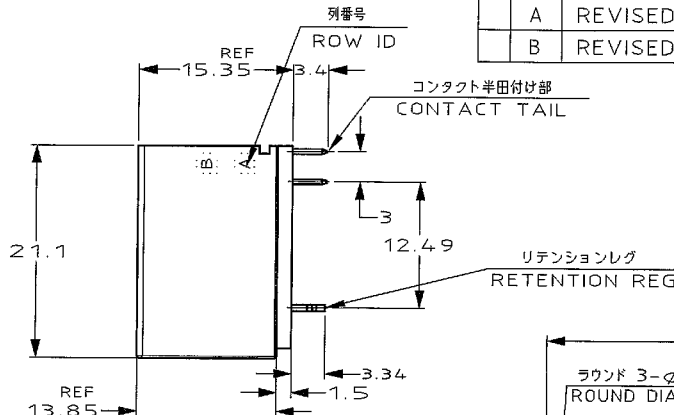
|  | A | REVISED |
|--|---|---|
|  | B | REVISED |

列番号
ROW ID

REF
15.35
3.4

コンタクト半田付け部
CONTACT TAIL

B A

21.1

3

12.49

リテンションレグ
RETENTION REG

3.34
1.5

REF
13.85

ラウンド 3-φ
ROUND DIA